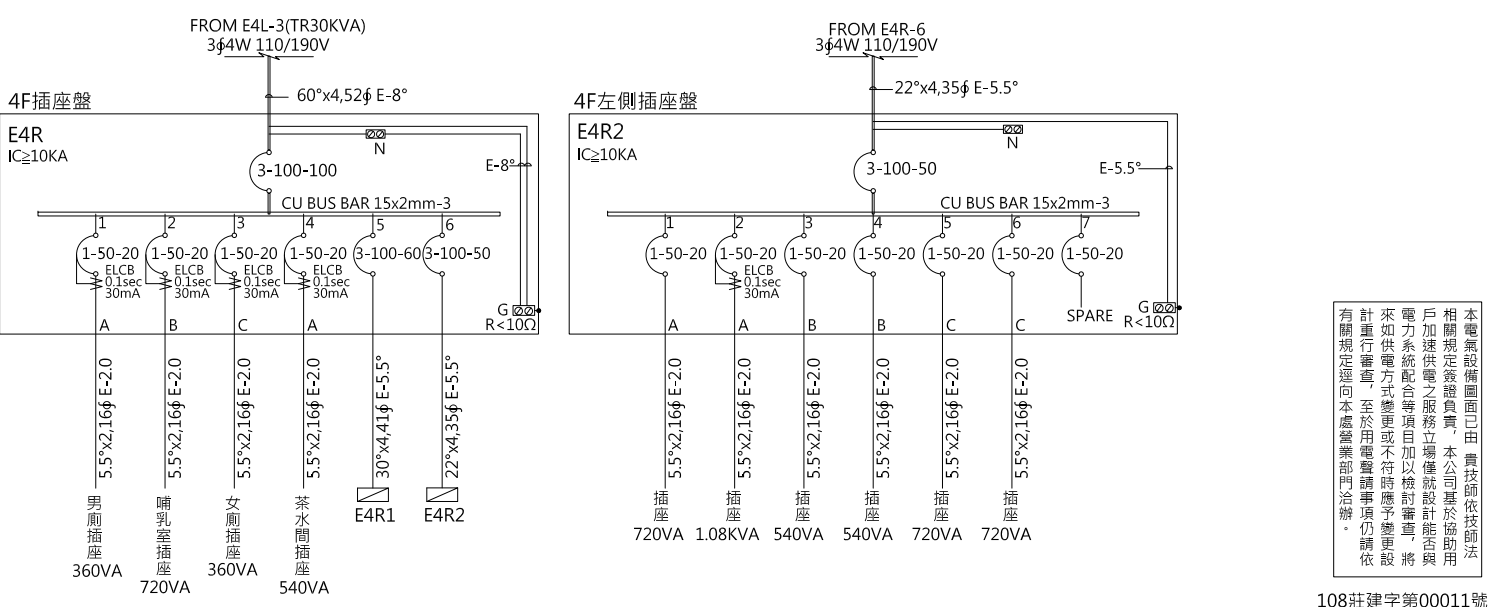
FROM E4L-3(TR30KVA)
3φ4W 110/190V

60°x4,52φ E-8°

4F插座盤

E4R
IC≧10KA

N

3-100-100

E-8°

CU BUS BAR 15x2mm-3

1 2 3 4 5 6

1-50-20 1-50-20 1-50-20 1-50-20 3-100-60 3-100-50

ELCB 0.1sec 30mA
ELCB 0.1sec 30mA
ELCB 0.1sec 30mA
ELCB 0.1sec 30mA

G
R<10Ω

A B C A

5.5°x2,16φ E-2.0
5.5°x2,16φ E-2.0
5.5°x2,16φ E-2.0
5.5°x2,16φ E-2.0
30°x4,41φ E-5.5°
22°x4,35φ E-5.5°

男廁插座 360VA
哺乳室插座 720VA
女廁插座 360VA
茶水間插座 540VA
E4R1
E4R2

FROM E4R-6
3φ4W 110/190V

22°x4,35φ E-5.5°

4F左側插座盤

E4R2
IC≧10KA

N

3-100-50

E-5.5°

CU BUS BAR 15x2mm-3

1 2 3 4 5 6 7

1-50-20 1-50-20 1-50-20 1-50-20 1-50-20 1-50-20 1-50-20

ELCB 0.1sec 30mA

SPARE

G
R<10Ω

A A B B C C

5.5°x2,16φ E-2.0
5.5°x2,16φ E-2.0
5.5°x2,16φ E-2.0
5.5°x2,16φ E-2.0
5.5°x2,16φ E-2.0
5.5°x2,16φ E-2.0

插座 720VA
插座 1.08KVA
插座 540VA
插座 540VA
插座 720VA
插座 720VA

本電氣設備圖面已由 貴技師依技師法相關規定簽證負責，本公司基於協助用戶加速供電之服務立場僅就設計能否與電力系統配合等項目加以檢討審查，將來如供電方式變更或不符時應予變更設計重行審查，至於用電聲請事項仍請依有關規定逕向本處營業部門洽辦。

108莊建字第00011號